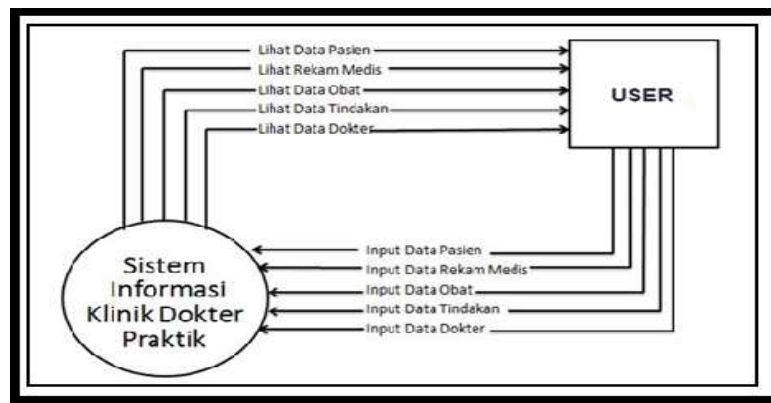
Lihat Data Pasien
Lihat Rekam Medis
Lihat Data Obat
Lihat Data Tindakan
Lihat Data Dokter

USER

Input Data Pasien
Input Data Rekam Medis
Input Data Obat
Input Data Tindakan
Input Data Dokter

Sistem Informasi Klinik Dokter Praktik